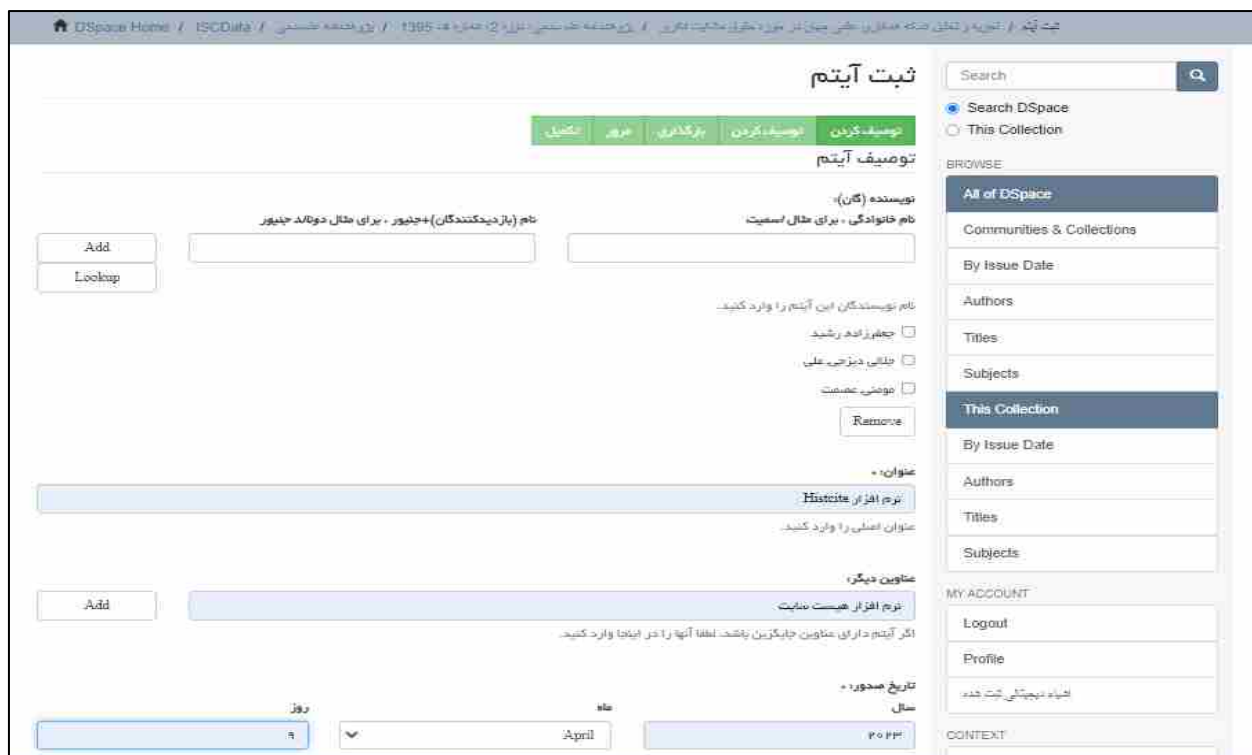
DSpace Home / ISCData / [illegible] / 1395 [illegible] / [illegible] / ثبت آیتم

ثبت آیتم

توصیف کردن | توصیف کردن | بارگذاری | مرور | تکمیل

توصیف آیتم

نویسنده (گان):
نام خانوادگی ، برای مثال اسمیت
نام (بازدیدکنندگان)+جنیور ، برای مثال دونالد جنیور

Add
Lookup

نام نویسندگان این آیتم را وارد کنید.

جعفرزاده رشید
جلالی دیزجی علی
مومنی عصمت

Remove

عنوان: *
نرم افزار Histcite
عنوان اصلی را وارد کنید.

عناوین دیگر:
نرم افزار هیست سایت
Add
اگر آیتم دارای عناوین جایگزین باشد، لطفا آنها را در اینجا وارد کنید.

تاریخ صدور: *
سال
ماه
روز
۲۰۲۳
April
۹

Search
Search DSpace
This Collection

BROWSE
All of DSpace
Communities & Collections
By Issue Date
Authors
Titles
Subjects
This Collection
By Issue Date
Authors
Titles
Subjects

MY ACCOUNT
Logout
Profile
اشیاء دیجیتالی ثبت شده

CONTEXT